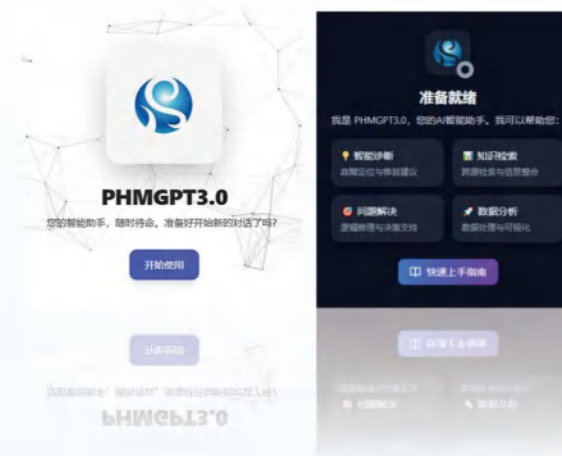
PHMGPT3.0
您的智能助手，随时待命，准备好开始新的对话了吗？
开始使用

准备就绪
我是 PHMGPT3.0，您的AI智能助手，我可以帮助您：
智能诊断
故障定位与修复建议
知识检索
跨源检索与信息整合
问题解决
逻辑推理与决策支持
数据分析
数据处理与可视化
快速上手指南